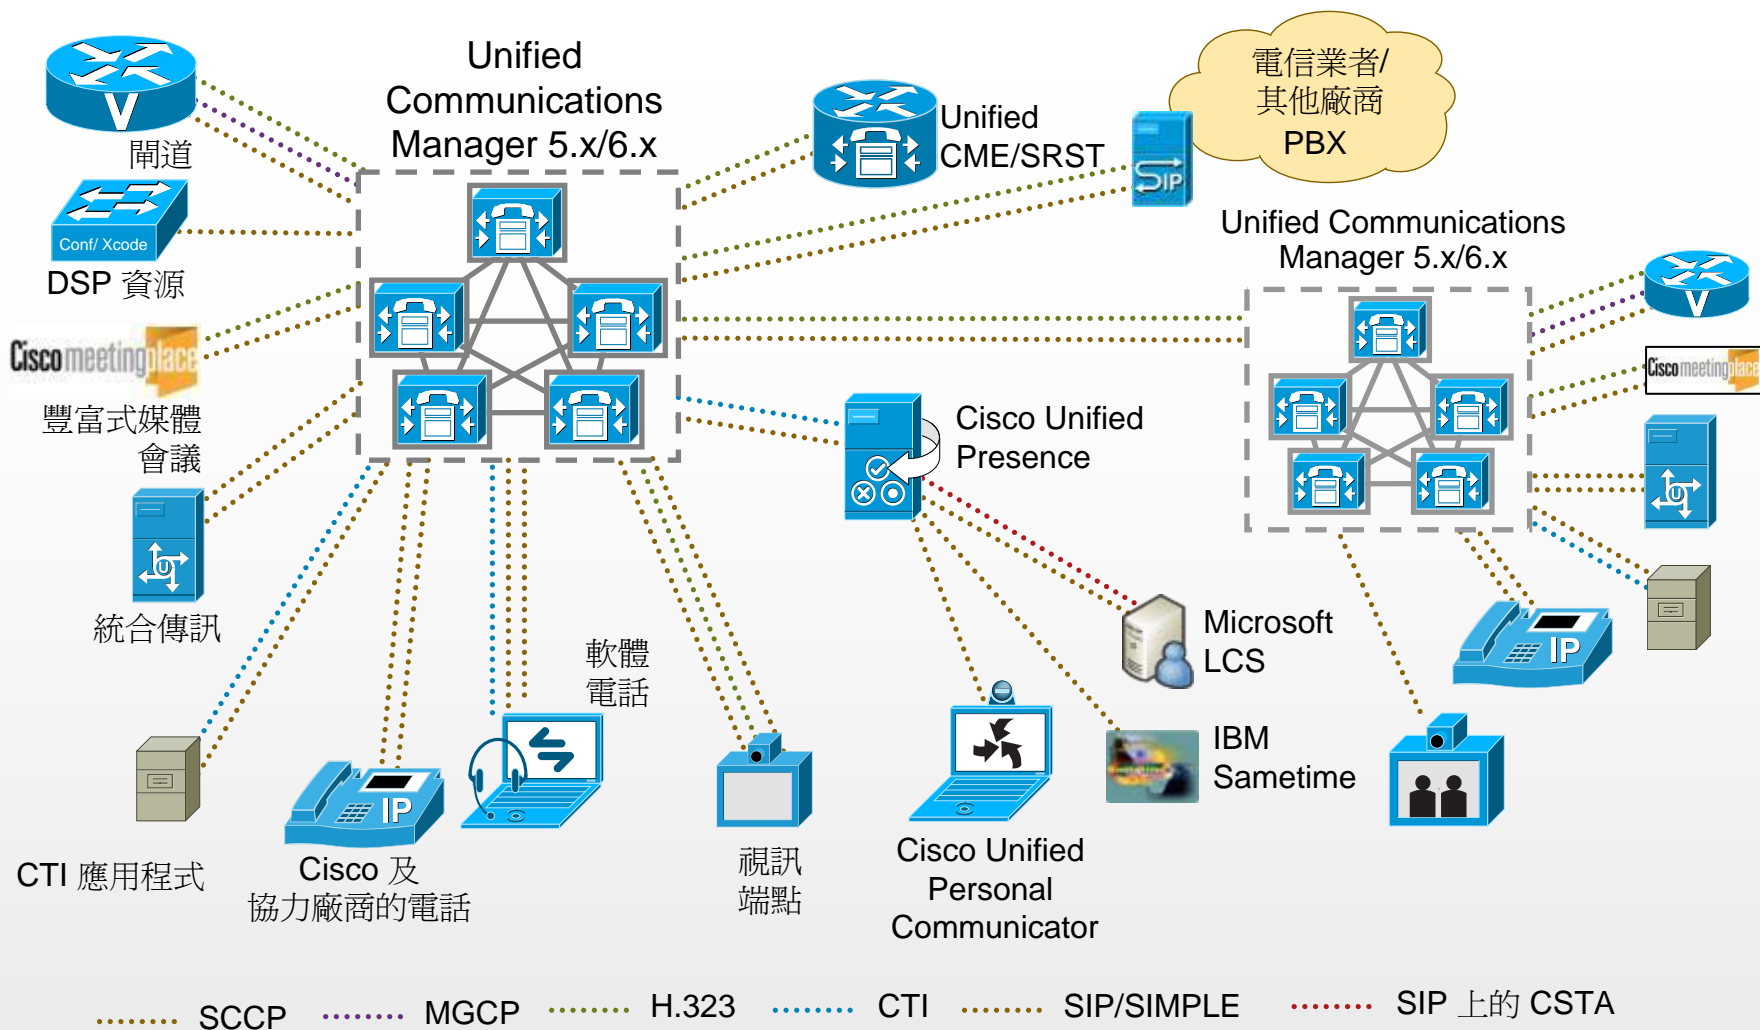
Unified Communications Manager 5.x/6.x

閘道

Conf/ Xcode

DSP 資源

Cisco meetingplace

豐富式媒體會議

統合傳訊

CTI 應用程式

IP

Cisco 及協力廠商的電話

軟體電話

視訊端點

Unified CME/SRST

SIP

電信業者/其他廠商 PBX

Unified Communications Manager 5.x/6.x

Cisco meetingplace

Cisco Unified Presence

Microsoft LCS

IBM Sametime

Cisco Unified Personal Communicator

IP

SCCP MGCP H.323 CTI SIP/SIMPLE SIP 上的 CSTA